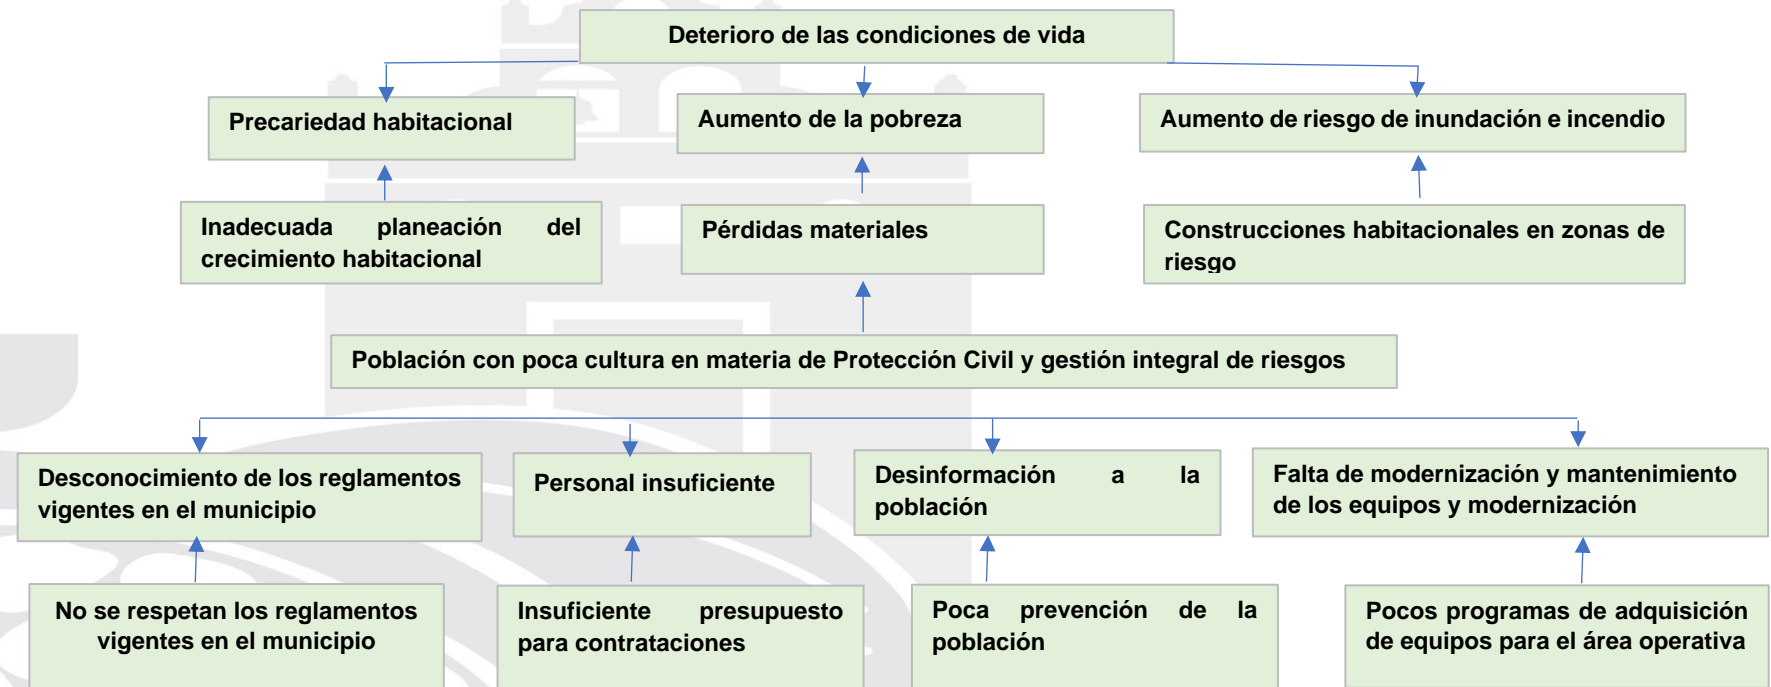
Deterioro de las condiciones de vida

Precariedad habitacional

Aumento de la pobreza

Aumento de riesgo de inundación e incendio

Inadecuada planeación del crecimiento habitacional

Pérdidas materiales

Construcciones habitacionales en zonas de riesgo

Población con poca cultura en materia de Protección Civil y gestión integral de riesgos

Desconocimiento de los reglamentos vigentes en el municipio

Personal insuficiente

Desinformación a la población

Falta de modernización y mantenimiento de los equipos y modernización

No se respetan los reglamentos vigentes en el municipio

Insuficiente presupuesto para contrataciones

Poca prevención de la población

Pocos programas de adquisición de equipos para el área operativa